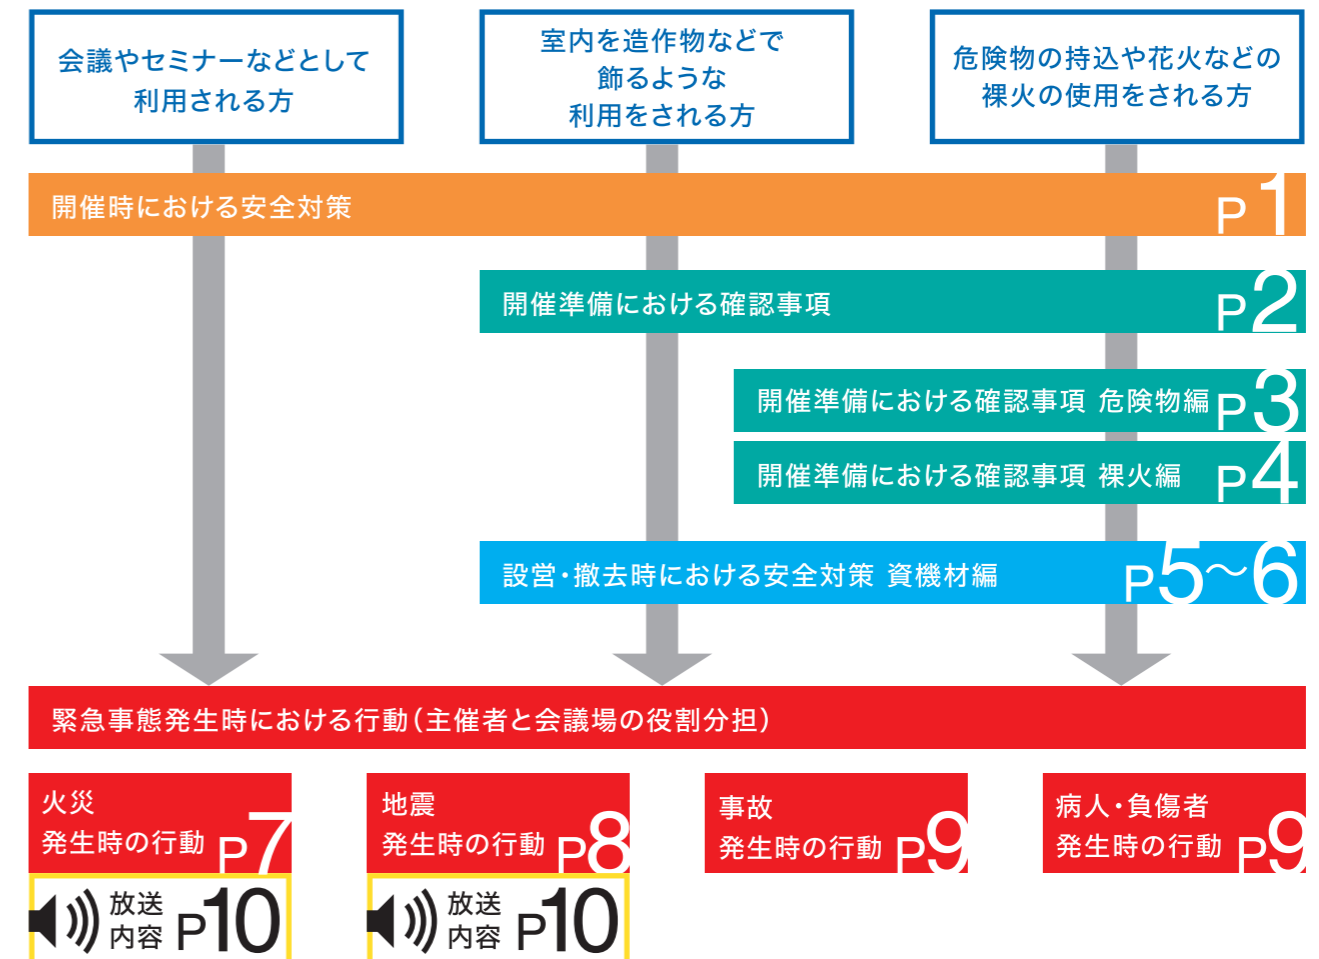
会議やセミナーなどとして利用される方

室内を造作物などで飾るような利用をされる方

危険物の持込や花火などの裸火の使用をされる方

開催時における安全対策 P1

開催準備における確認事項 P2

開催準備における確認事項 危険物編 P3

開催準備における確認事項 裸火編 P4

設営・撤去時における安全対策 資機材編 P5~6

緊急事態発生時における行動(主催者と会議場の役割分担)

火災
発生時の行動 P7

放送内容 P10

地震
発生時の行動 P8

放送内容 P10

事故
発生時の行動 P9

病人・負傷者
発生時の行動 P9